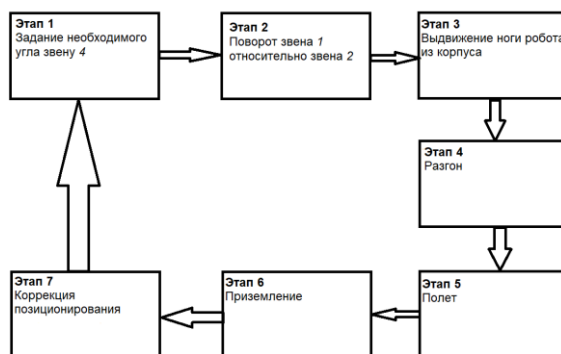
Этап 1
Задание необходимого угла звену 4

Этап 2
Поворот звена 1 относительно звена 2

Этап 3
Выдвижение ноги робота из корпуса

Этап 4
Разгон

Этап 5
Полет

Этап 6
Приземление

Этап 7
Коррекция позиционирования